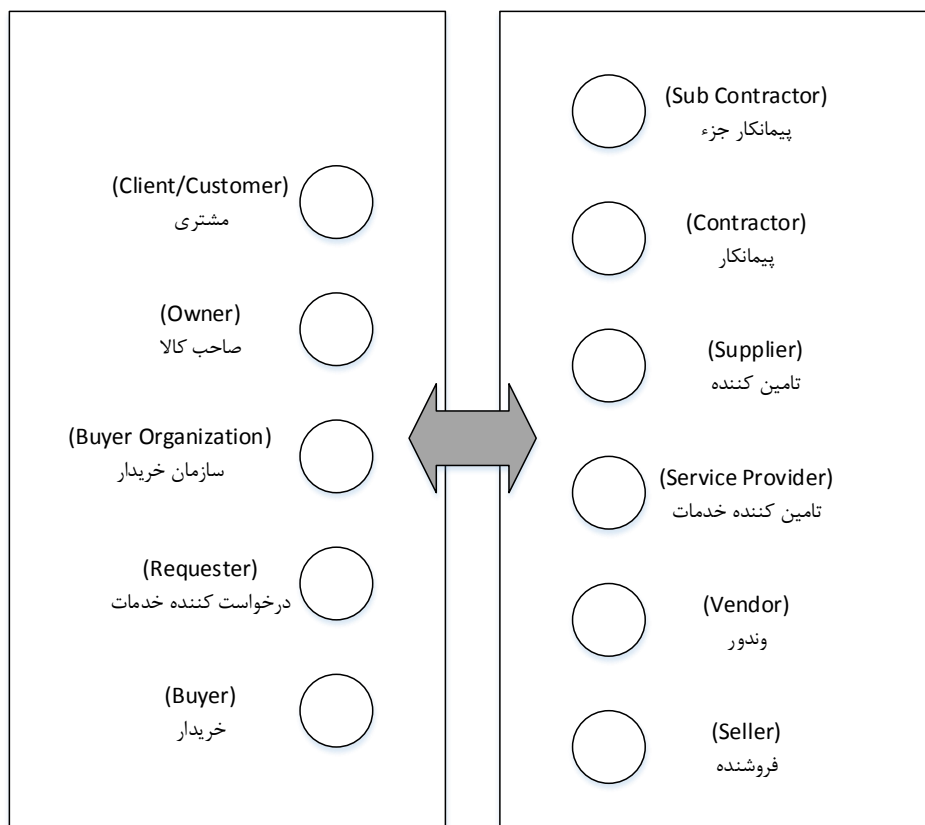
(Client/Customer)
مشتری

(Owner)
صاحب کالا

(Buyer Organization)
سازمان خریدار

(Requester)
درخواست کننده خدمات

(Buyer)
خریدار

(Sub Contractor)
پیمانکار جزء

(Contractor)
پیمانکار

(Supplier)
تامین کننده

(Service Provider)
تامین کننده خدمات

(Vendor)
وندور

(Seller)
فروشنده